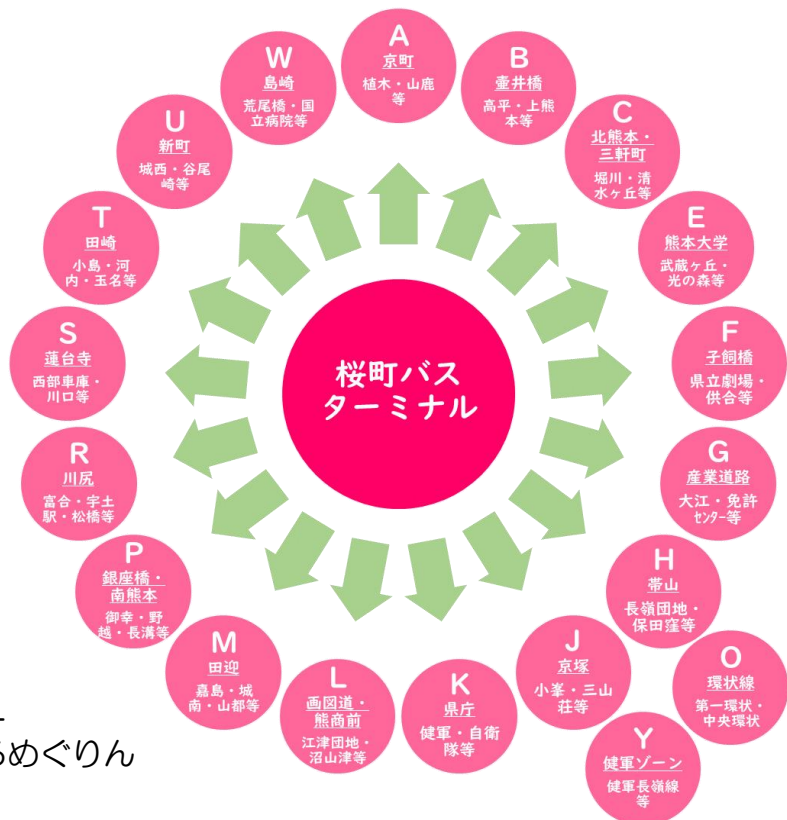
桜町バスターミナル

A
京町
植木・山鹿等

B
壷井橋
高平・上熊本等

C
北熊本・三軒町
堀川・清水ヶ丘等

E
熊本大学
武蔵ヶ丘・光の森等

F
子飼橋
県立劇場・供合等

G
産業道路
大江・免許センター等

H
帯山
長嶺団地・保田窪等

O
環状線
第一環状・中央環状

Y
健軍ゾーン
健軍長嶺線等

J
京塚
小峯・三山荘等

K
県庁
健軍・自衛隊等

L
画図道・熊商前
江津団地・沼山津等

M
田迎
嘉島・城南・山都等

P
銀座橋・南熊本
御幸・野越・長溝等

R
川尻
富合・宇土駅・松橋等

S
蓮台寺
西部車庫・川口等

T
田崎
小島・河内・玉名等

U
新町
城西・谷尾崎等

W
島崎
荒尾橋・国立病院等

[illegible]めぐりん